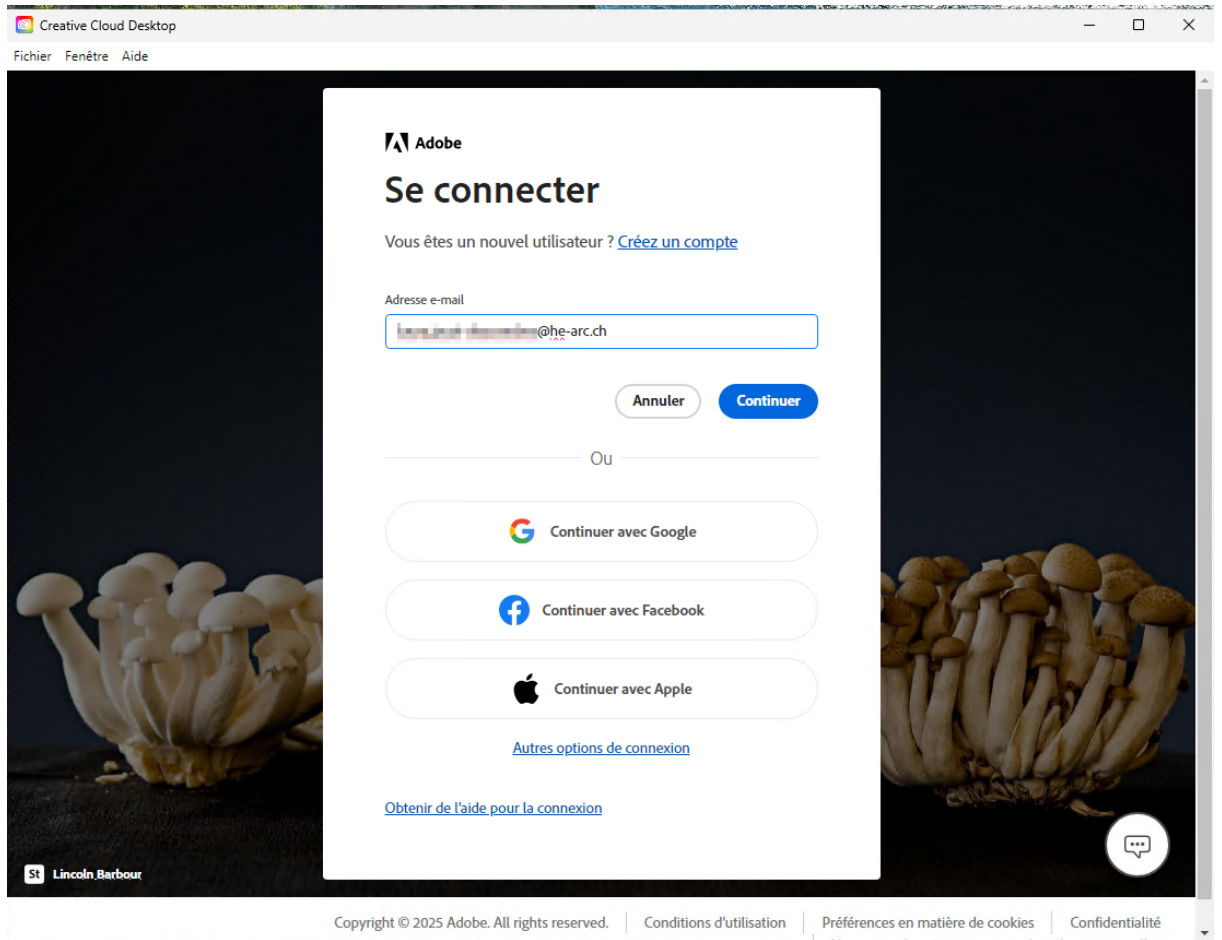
Creative Cloud Desktop

Fichier Fenêtre Aide

Adobe

Se connecter

Vous êtes un nouvel utilisateur ? Créez un compte

Adresse e-mail

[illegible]@he-arc.ch

Annuler Continuer

Ou

Continuer avec Google

Continuer avec Facebook

Continuer avec Apple

Autres options de connexion

Obtenir de l'aide pour la connexion

St Lincoln Barbour

Copyright © 2025 Adobe. All rights reserved. | Conditions d'utilisation | Préférences en matière de cookies | Confidentialité